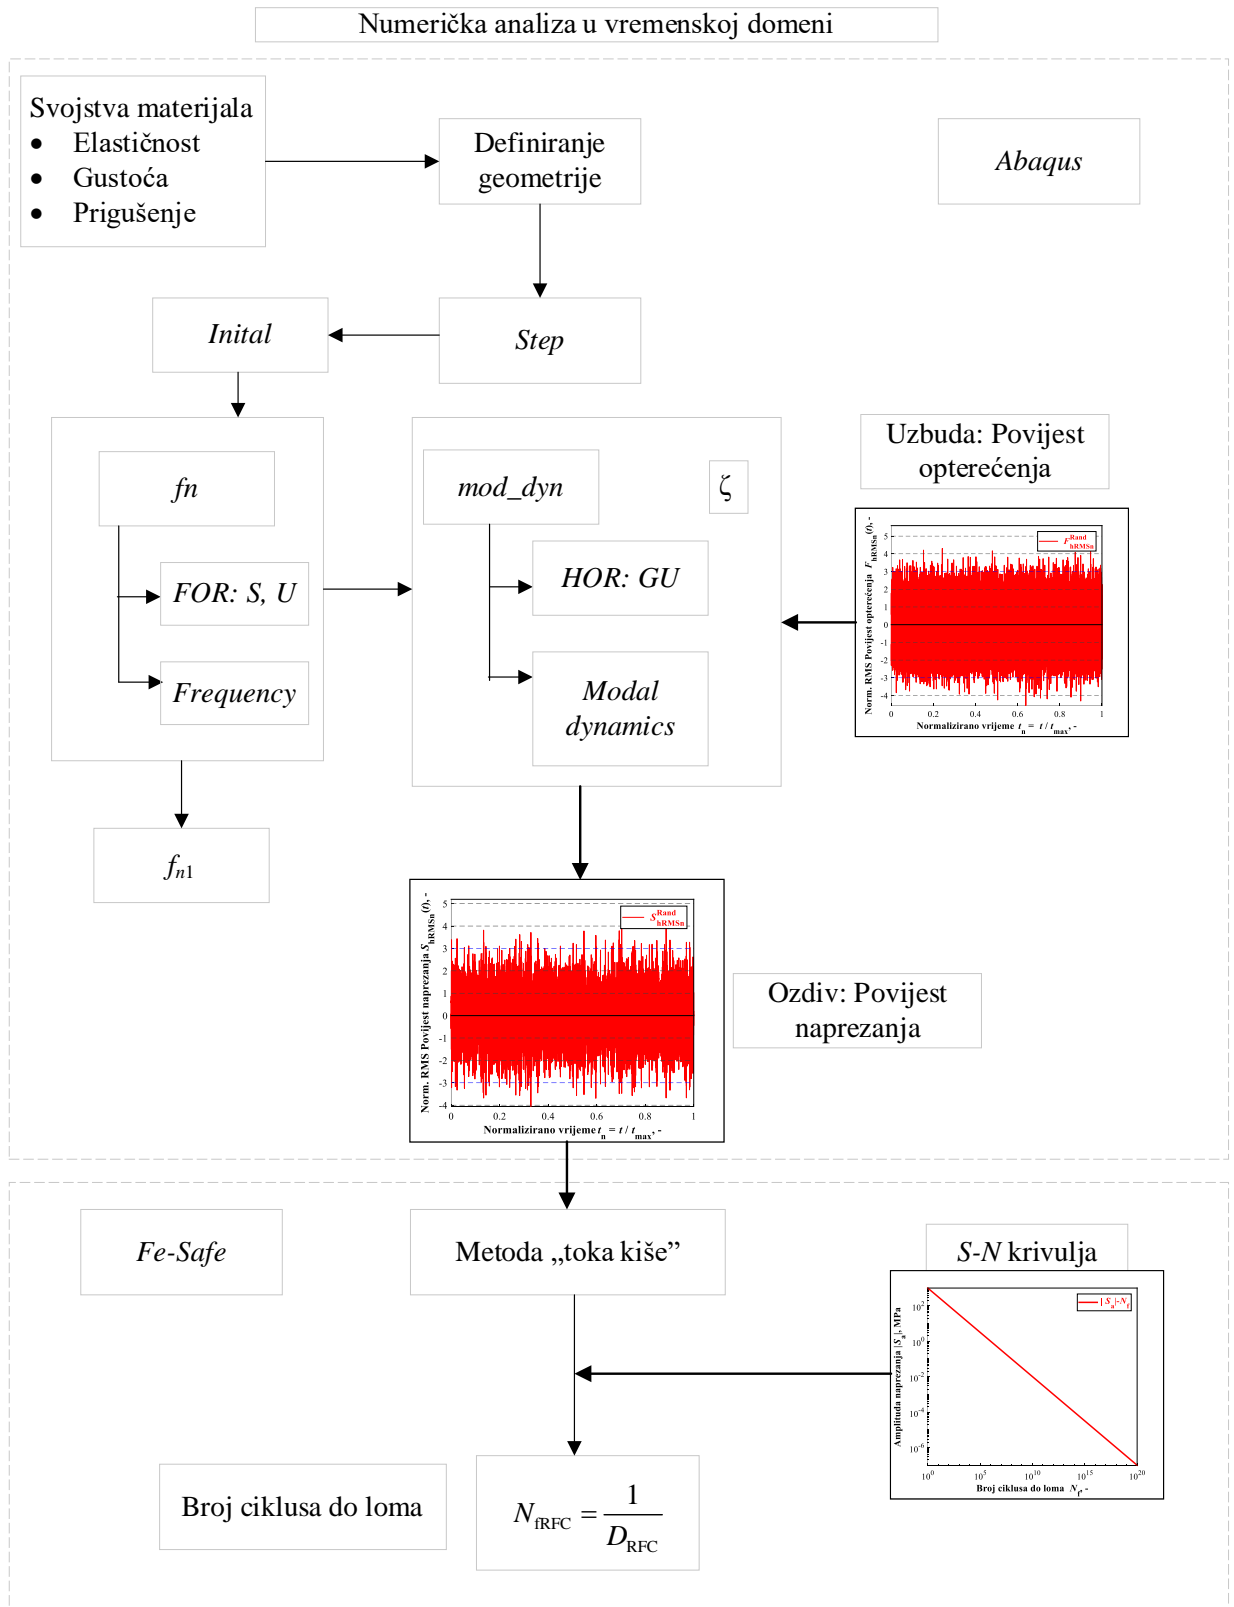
Numerička analiza u vremenskoj domeni

Svojstva materijala
• Elastičnost
• Gustoća
• Prigušenje

Definiranje geometrije

Abaqus

Inital

Step

fn

FOR: S, U

Frequency

mod_dyn

$\zeta$

HOR: GU

Modal dynamics

Uzbuda: Povijest opterećenja

Norm. RMS Povijest opterećenja $F_{hRMSn}(t)$, -

$F^{Rand}_{hRMSn}$

5
4
3
2
1
0
-1
-2
-3
-4

0 0.2 0.4 0.6 0.8 1

Normalizirano vrijeme $t_n = t / t_{max}$, -

$f_{n1}$

Norm. RMS Povijest naprezanja $S_{hRMSn}(t)$, -

$S^{Rand}_{hRMSn}$

5
4
3
2
1
0
-1
-2
-3
-4

0 0.2 0.4 0.6 0.8 1

Normalizirano vrijeme $t_n = t / t_{max}$, -

Ozdiv: Povijest naprezanja

Fe-Safe

Metoda „toka kiše"

S-N krivulja

Amplituda naprezanja $|S_a|$, MPa

$|S_a|-N_f$

$10^2$
$10^0$
$10^{-2}$
$10^{-4}$
$10^{-6}$

$10^0$ $10^5$ $10^{10}$ $10^{15}$ $10^{20}$

Broj ciklusa do loma $N_f$, -

Broj ciklusa do loma

$N_{fRFC} = \frac{1}{D_{RFC}}$